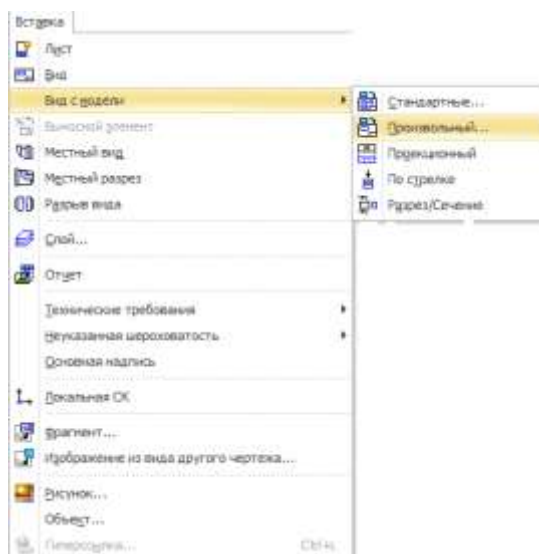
Вставка

Лист

Вид

Вид с модели

Выносной элемент

Местный вид

Местный разрез

Разрыв вида

Слой...

Отчет

Технические требования

Неуказанная шероховатость

Основная надпись

Локальная СК

Фрагмент...

Изображение из вида другого чертежа...

Рисунок...

Объект...

Гиперссылка... Ctrl+K

Стандартные...

Произвольный...

Проекционный

По стрелке

Разрез/Сечение